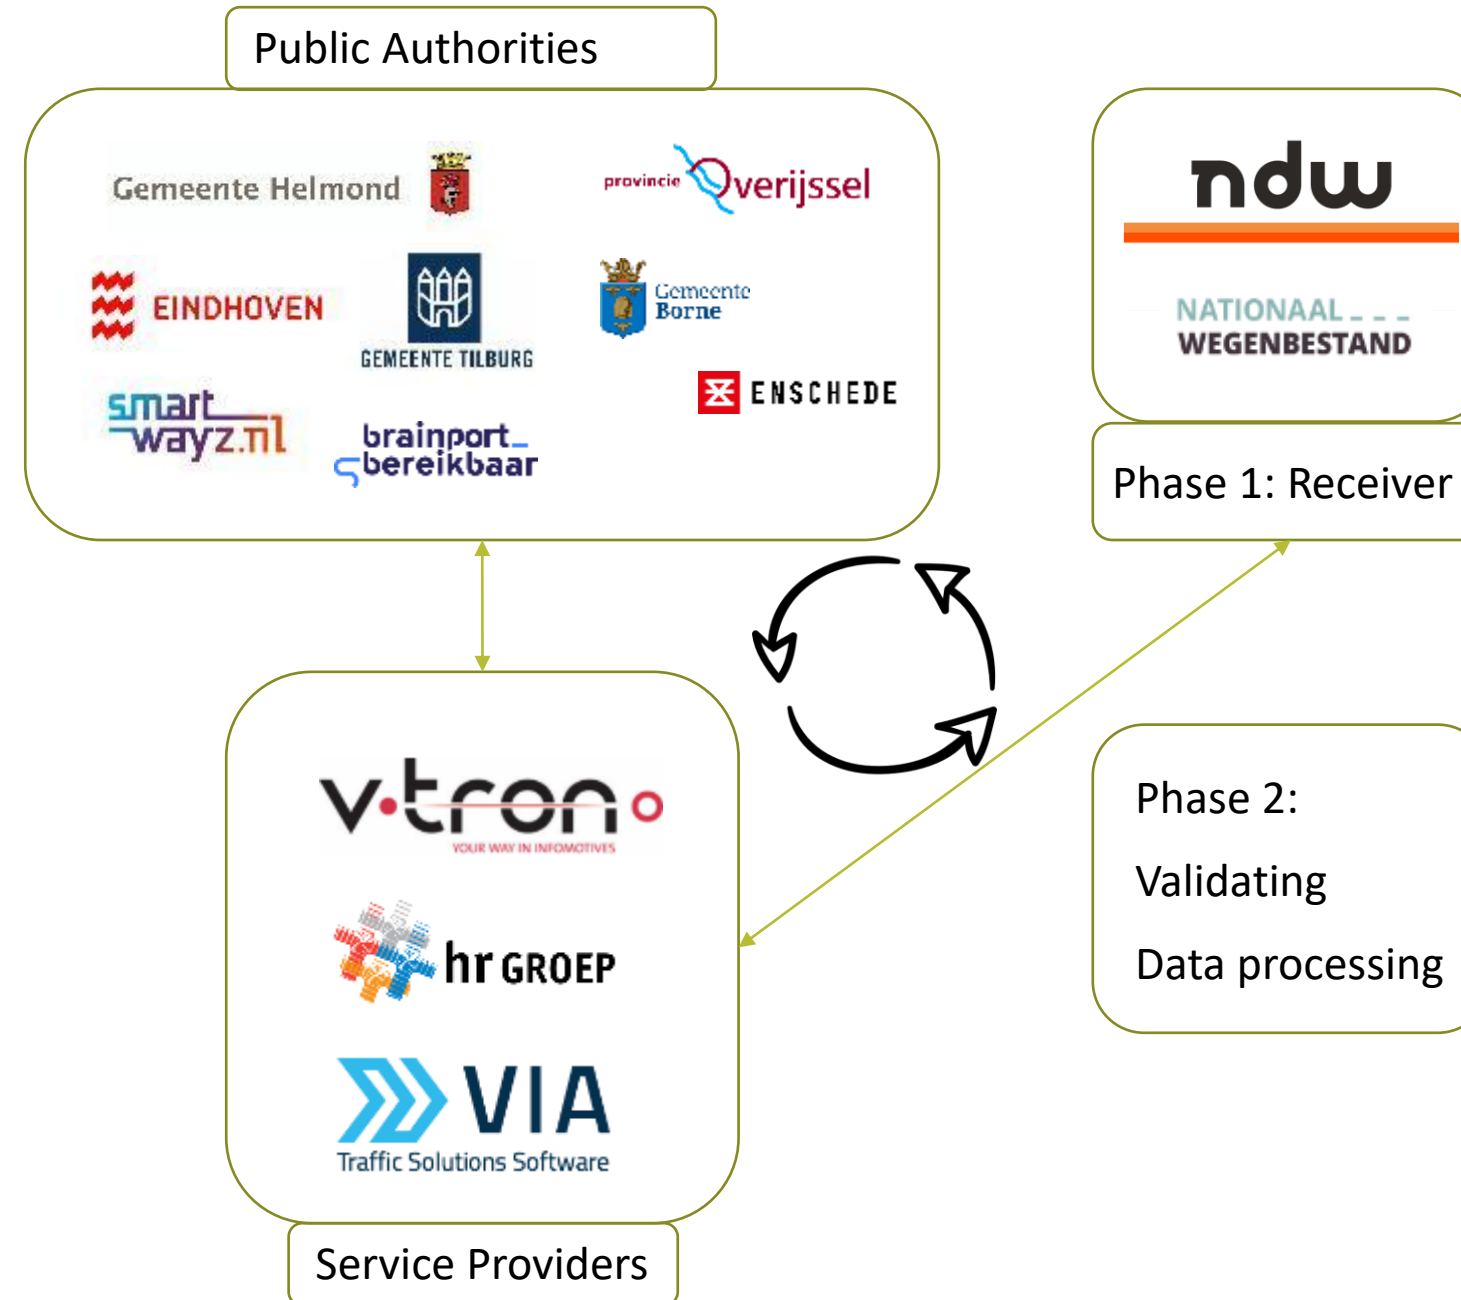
Public Authorities

Gemeente Helmond

provincie Overijssel

EINDHOVEN

GEMEENTE TILBURG

Gemeente Borne

ENSCHEDE

smart wayz.nl

brainport bereikbaar

ndw

NATIONAAL WEGENBESTAND

Phase 1: Receiver

Phase 2:

Validating

Data processing

v·tron

YOUR WAY IN INFOMOTIVES

hr GROEP

VIA

Traffic Solutions Software

Service Providers